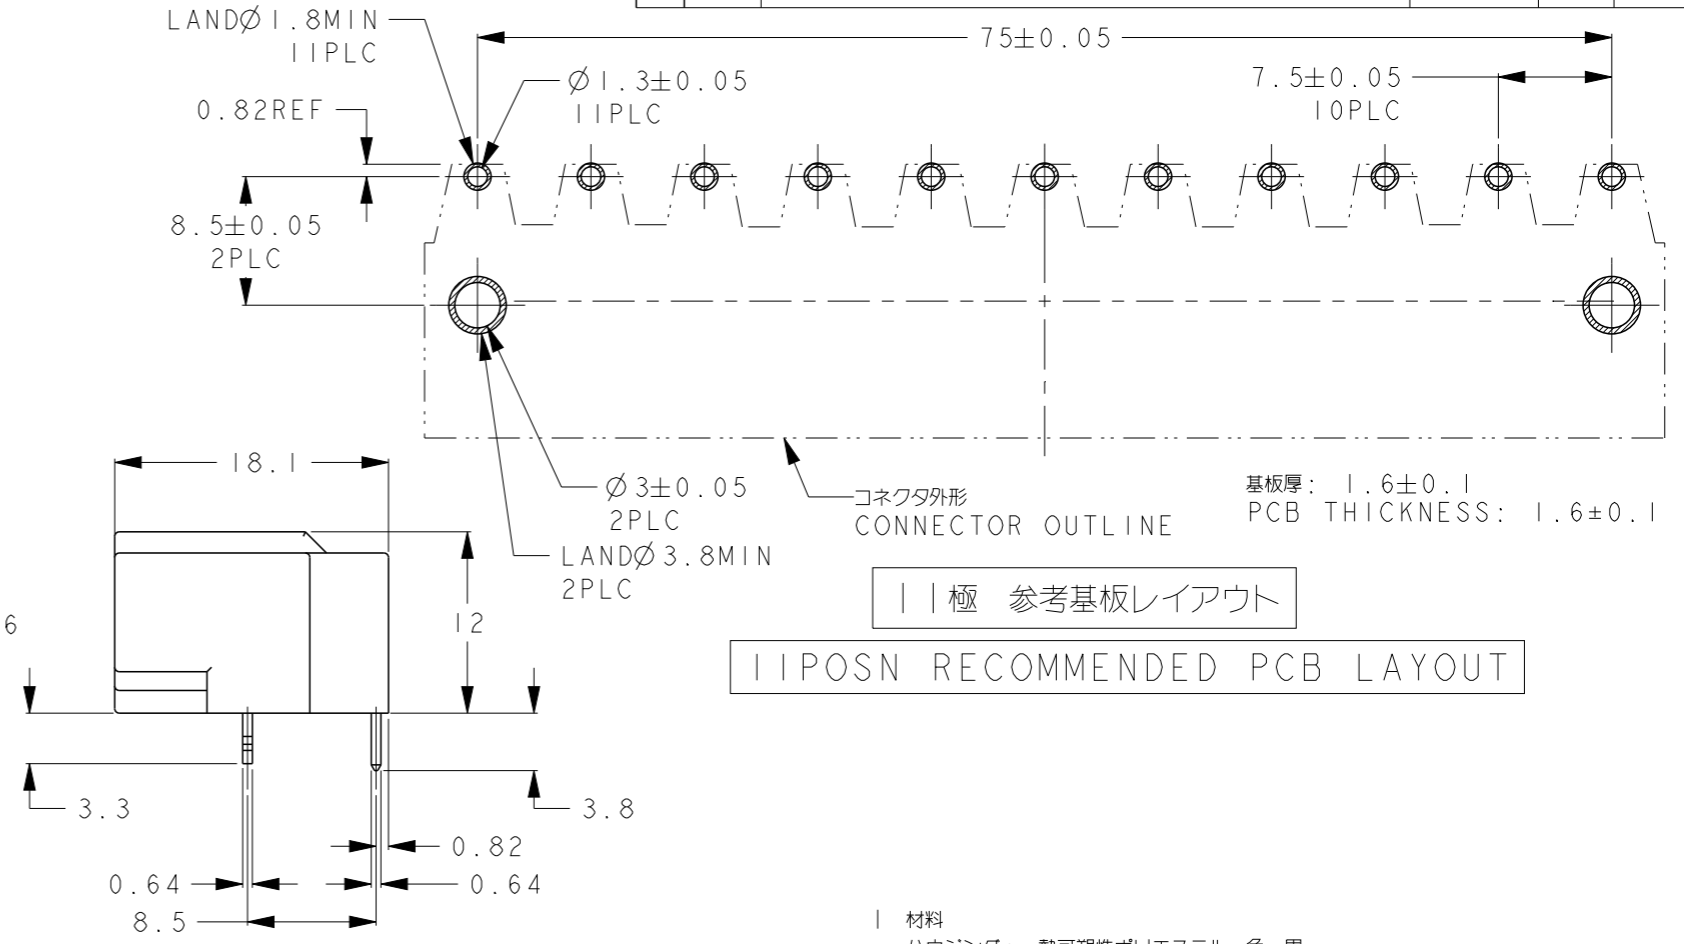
LANDØ1.8MIN
11PLC

75±0.05

Ø1.3±0.05
11PLC

7.5±0.05
10PLC

0.82REF

8.5±0.05
2PLC

18.1

Ø3±0.05
2PLC

LANDØ3.8MIN
2PLC

コネクタ外形
CONNECTOR OUTLINE

基板厚: 1.6±0.1
PCB THICKNESS: 1.6±0.1

11極 参考基板レイアウト

11POSN RECOMMENDED PCB LAYOUT

6

12

3.3

3.8

0.82

0.64

0.64

8.5

1 材料

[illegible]